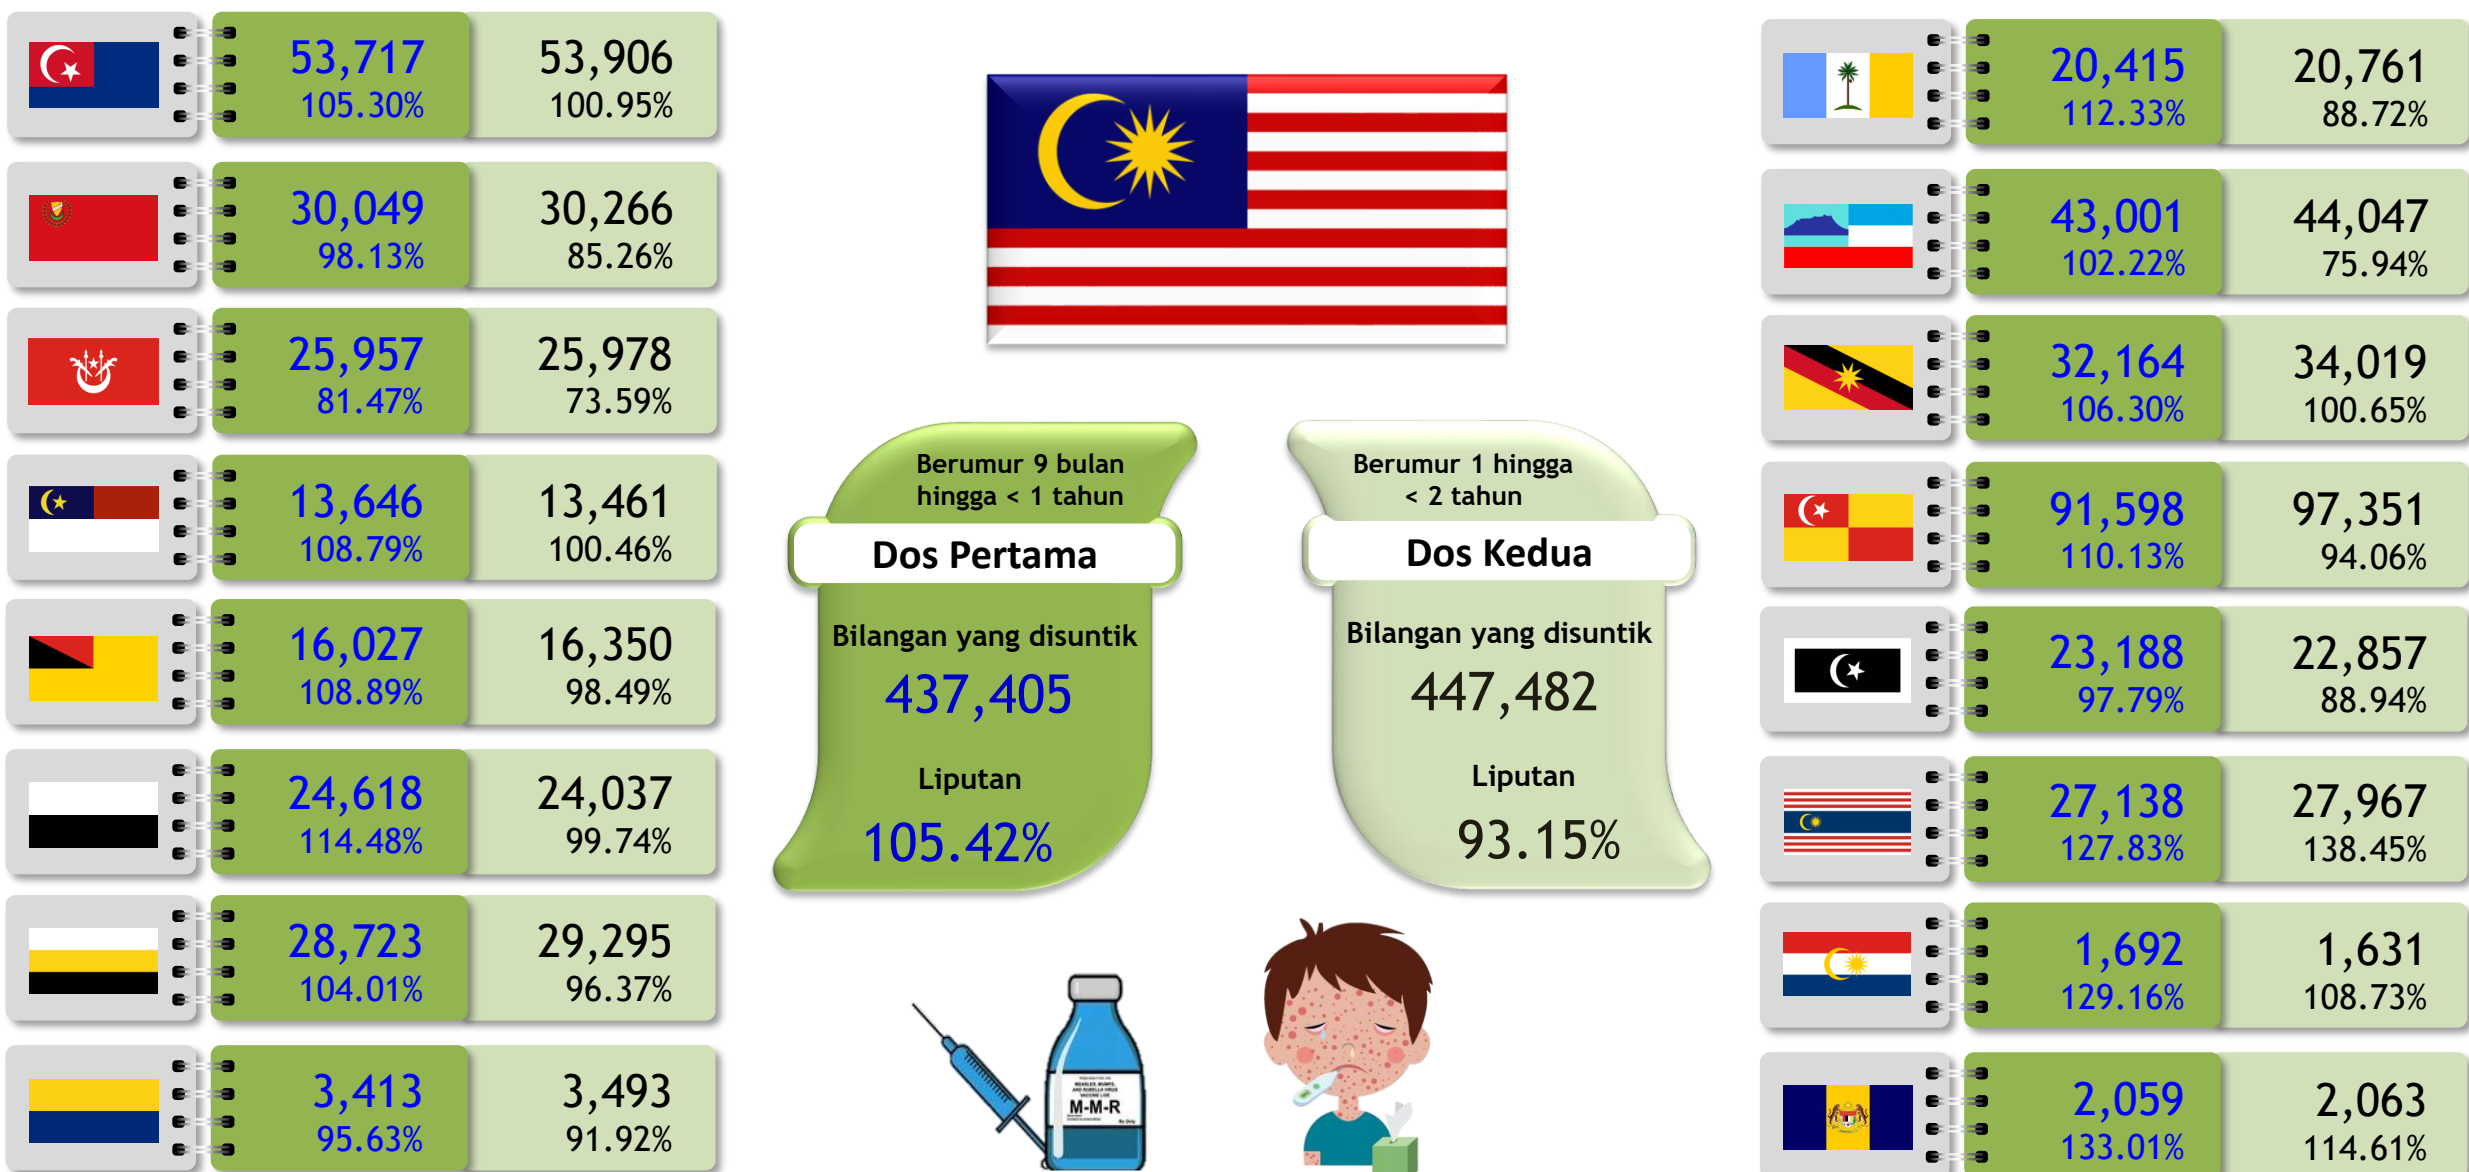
53,717
105.30%

53,906
100.95%

30,049
98.13%

30,266
85.26%

25,957
81.47%

25,978
73.59%

13,646
108.79%

13,461
100.46%

16,027
108.89%

16,350
98.49%

24,618
114.48%

24,037
99.74%

28,723
104.01%

29,295
96.37%

3,413
95.63%

3,493
91.92%

Berumur 9 bulan hingga < 1 tahun

Dos Pertama

Bilangan yang disuntik

437,405

Liputan

105.42%

Berumur 1 hingga < 2 tahun

Dos Kedua

Bilangan yang disuntik

447,482

Liputan

93.15%

MEASLES, MUMPS, AND RUBELLA VIRUS VACCINE LIVE

M-M-R

20,415
112.33%

20,761
88.72%

43,001
102.22%

44,047
75.94%

32,164
106.30%

34,019
100.65%

91,598
110.13%

97,351
94.06%

23,188
97.79%

22,857
88.94%

27,138
127.83%

27,967
138.45%

1,692
129.16%

1,631
108.73%

2,059
133.01%

2,063
114.61%